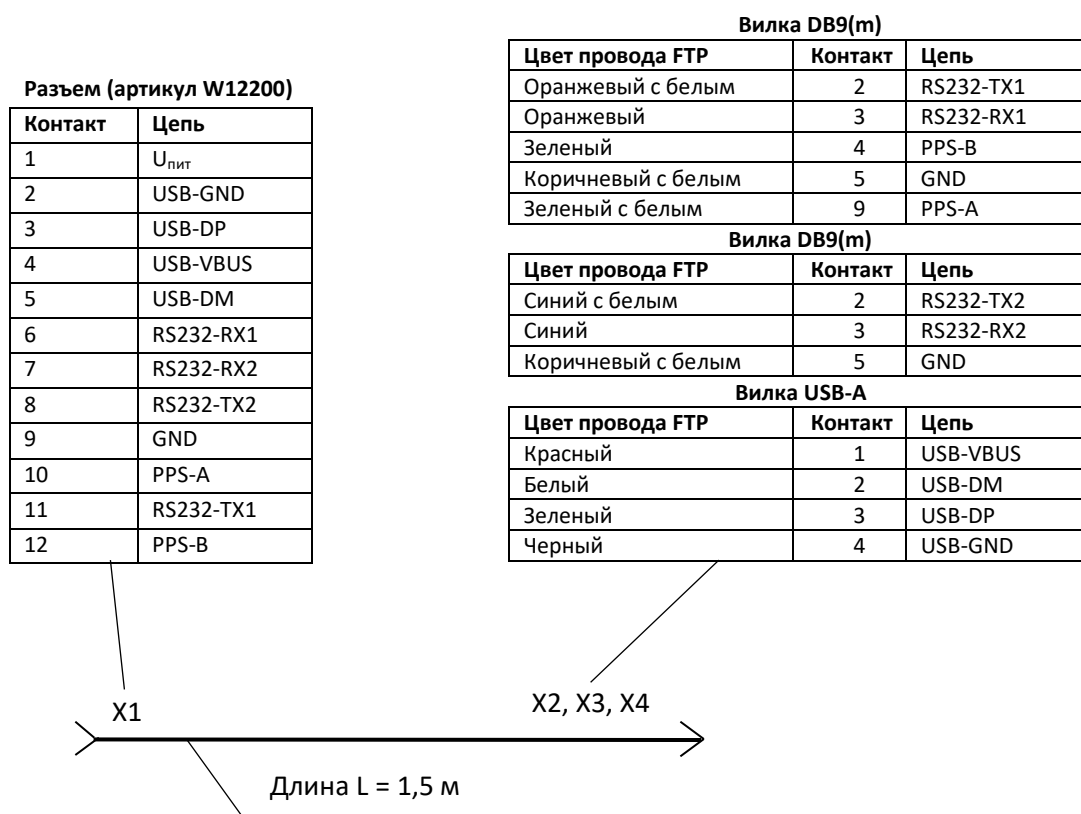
Разъем (артикул W12200)

| Контакт | Цепь |
|---|---|
| 1 | $U_{пит}$ |
| 2 | USB-GND |
| 3 | USB-DP |
| 4 | USB-VBUS |
| 5 | USB-DM |
| 6 | RS232-RX1 |
| 7 | RS232-RX2 |
| 8 | RS232-TX2 |
| 9 | GND |
| 10 | PPS-A |
| 11 | RS232-TX1 |
| 12 | PPS-B |

Вилка DB9(m)

| Цвет провода FTP | Контакт | Цепь |
|---|---|---|
| Оранжевый с белым | 2 | RS232-TX1 |
| Оранжевый | 3 | RS232-RX1 |
| Зеленый | 4 | PPS-B |
| Коричневый с белым | 5 | GND |
| Зеленый с белым | 9 | PPS-A |

Вилка DB9(m)

| Цвет провода FTP | Контакт | Цепь |
|---|---|---|
| Синий с белым | 2 | RS232-TX2 |
| Синий | 3 | RS232-RX2 |
| Коричневый с белым | 5 | GND |

Вилка USB-A

| Цвет провода FTP | Контакт | Цепь |
|---|---|---|
| Красный | 1 | USB-VBUS |
| Белый | 2 | USB-DM |
| Зеленый | 3 | USB-DP |
| Черный | 4 | USB-GND |

X1

X2, X3, X4

Длина L = 1,5 м